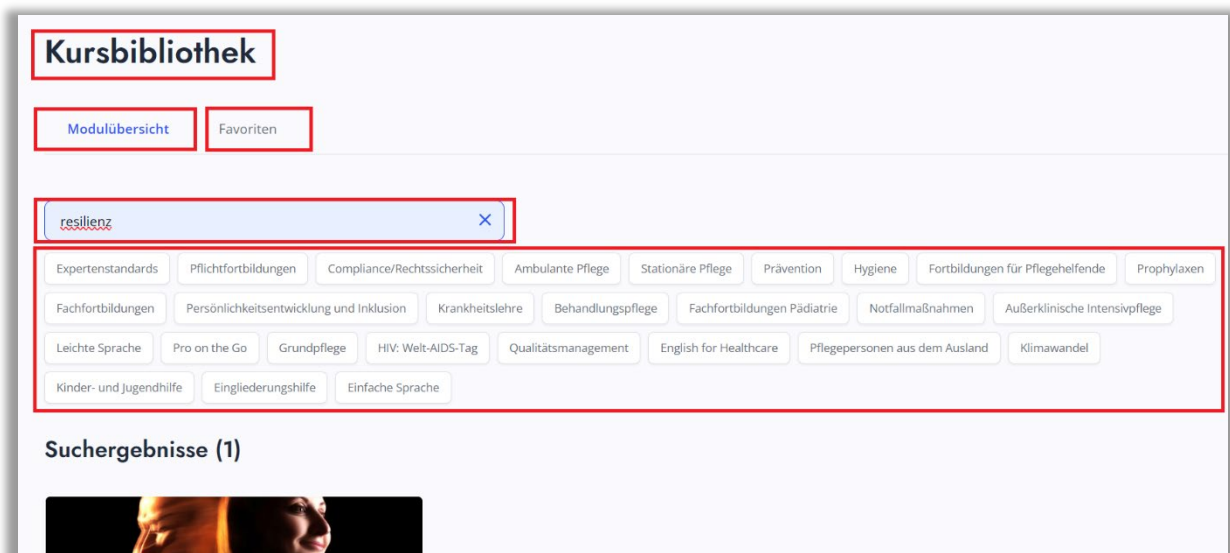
Kursbibliothek

Modulübersicht

Favoriten

resilienz ×

Expertenstandards
Pflichtfortbildungen
Compliance/Rechtssicherheit
Ambulante Pflege
Stationäre Pflege
Prävention
Hygiene
Fortbildungen für Pflegehelfende
Prophylaxen
Fachfortbildungen
Persönlichkeitsentwicklung und Inklusion
Krankheitslehre
Behandlungspflege
Fachfortbildungen Pädiatrie
Notfallmaßnahmen
Außerklinische Intensivpflege
Leichte Sprache
Pro on the Go
Grundpflege
HIV: Welt-AIDS-Tag
Qualitätsmanagement
English for Healthcare
Pflegepersonen aus dem Ausland
Klimawandel
Kinder- und Jugendhilfe
Eingliederungshilfe
Einfache Sprache

Suchergebnisse (1)